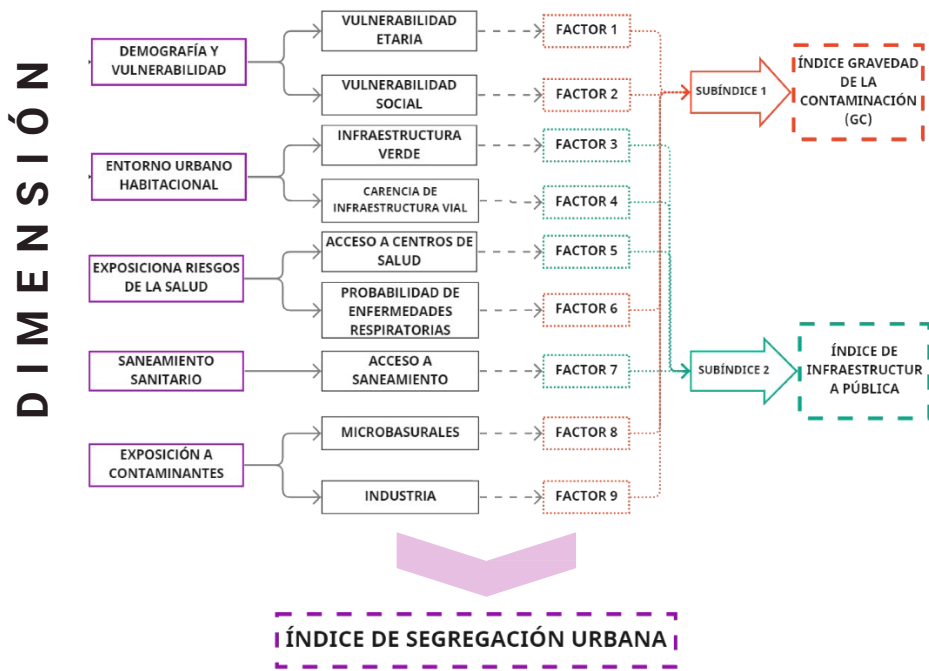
DIMENSIÓN

DEMOGRAFÍA Y VULNERABILIDAD

VULNERABILIDAD ETARIA

FACTOR 1

VULNERABILIDAD SOCIAL

FACTOR 2

SUBÍNDICE 1

ÍNDICE GRAVEDAD DE LA CONTAMINACIÓN (GC)

ENTORNO URBANO HABITACIONAL

INFRAESTRUCTURA VERDE

FACTOR 3

CARENCIA DE INFRAESTRUCTURA VIAL

FACTOR 4

EXPOSICIONA RIESGOS DE LA SALUD

ACCESO A CENTROS DE SALUD

FACTOR 5

PROBABILIDAD DE ENFERMEDADES RESPIRATORIAS

FACTOR 6

SANEAMIENTO SANITARIO

ACCESO A SANEAMIENTO

FACTOR 7

SUBÍNDICE 2

ÍNDICE DE INFRAESTRUCTUR A PÚBLICA

EXPOSICIÓN A CONTAMINANTES

MICROBASURALES

FACTOR 8

INDUSTRIA

FACTOR 9

ÍNDICE DE SEGREGACIÓN URBANA